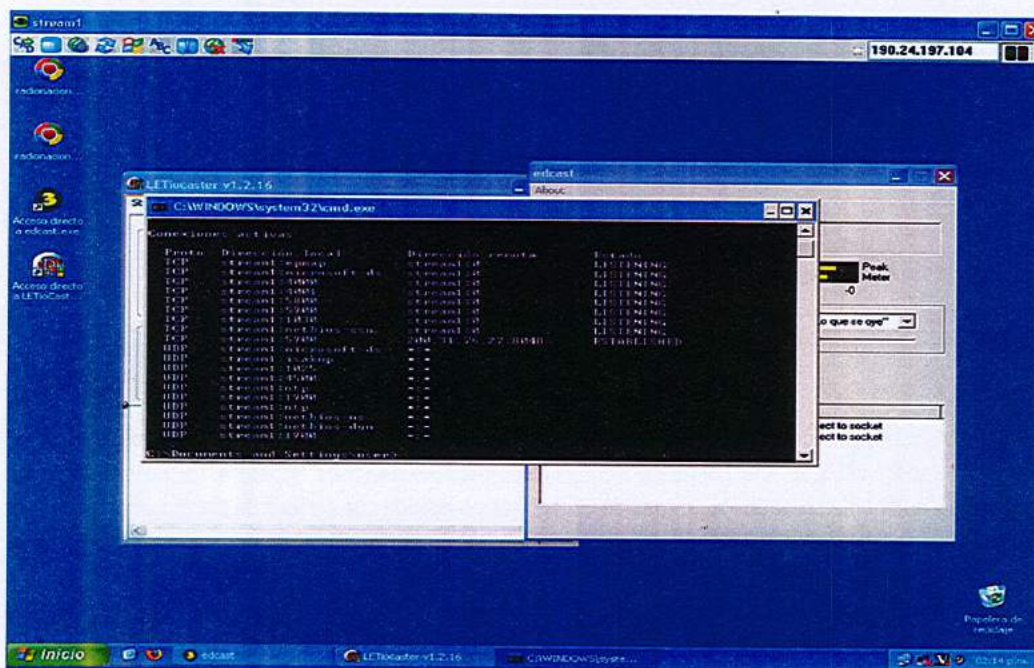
stream1

190.24.197.104

radionacion

radionacion

Acceso directo a edcast.exe

Acceso directo a LETiocast

LETiocaster v1.2.16

edcast

About

C:\WINDOWS\system32\cmd.exe

Conexiones activas

| Proto | Dirección local | Dirección remota | Estado |
|---|---|---|---|
| TCP | stream1:epmap | stream1:0 | LISTENING |
| TCP | stream1:microsoft-ds | stream1:0 | LISTENING |
| TCP | stream1:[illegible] | stream1:0 | LISTENING |
| TCP | stream1:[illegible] | stream1:0 | LISTENING |
| TCP | stream1:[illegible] | stream1:0 | LISTENING |
| TCP | stream1:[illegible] | stream1:0 | LISTENING |
| TCP | stream1:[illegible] | stream1:0 | LISTENING |
| TCP | stream1:netbios-ssn | stream1:0 | LISTENING |
| TCP | stream1:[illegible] | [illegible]:8000 | ESTABLISHED |
| UDP | stream1:microsoft-ds | *:* | |
| UDP | stream1:isakmp | *:* | |
| UDP | stream1:1025 | *:* | |
| UDP | stream1:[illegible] | *:* | |
| UDP | stream1:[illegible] | *:* | |
| UDP | stream1:ntp | *:* | |
| UDP | stream1:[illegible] | *:* | |
| UDP | stream1:ntp | *:* | |
| UDP | stream1:netbios-ns | *:* | |
| UDP | stream1:netbios-dgm | *:* | |
| UDP | stream1:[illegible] | *:* | |

C:\Documents and Settings\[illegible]>

Peak Meter

-0

o que se oye"

ect to socket
ect to socket

Papelera de reciclaje

Inicio

edcast

LETiocaster v1.2.16

C:\WINDOWS\syste...

02:14 p.m.